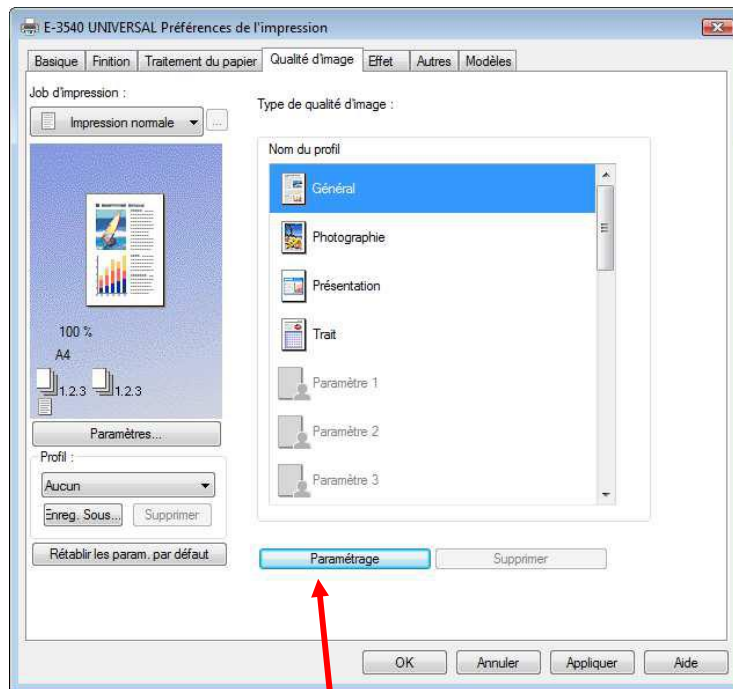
E-3540 UNIVERSAL Préférences de l'impression

Basique | Finition | Traitement du papier | Qualité d'image | Effet | Autres | Modèles

Job d'impression :

Impression normale

100 %

A4

1.2.3 1.2.3

Paramètres...

Profil :

Aucun

Enreg. Sous...

Supprimer

Rétablir les param. par défaut

Type de qualité d'image :

Nom du profil

Général

Photographie

Présentation

Trait

Paramètre 1

Paramètre 2

Paramètre 3

Paramétrage

Supprimer

OK

Annuler

Appliquer

Aide